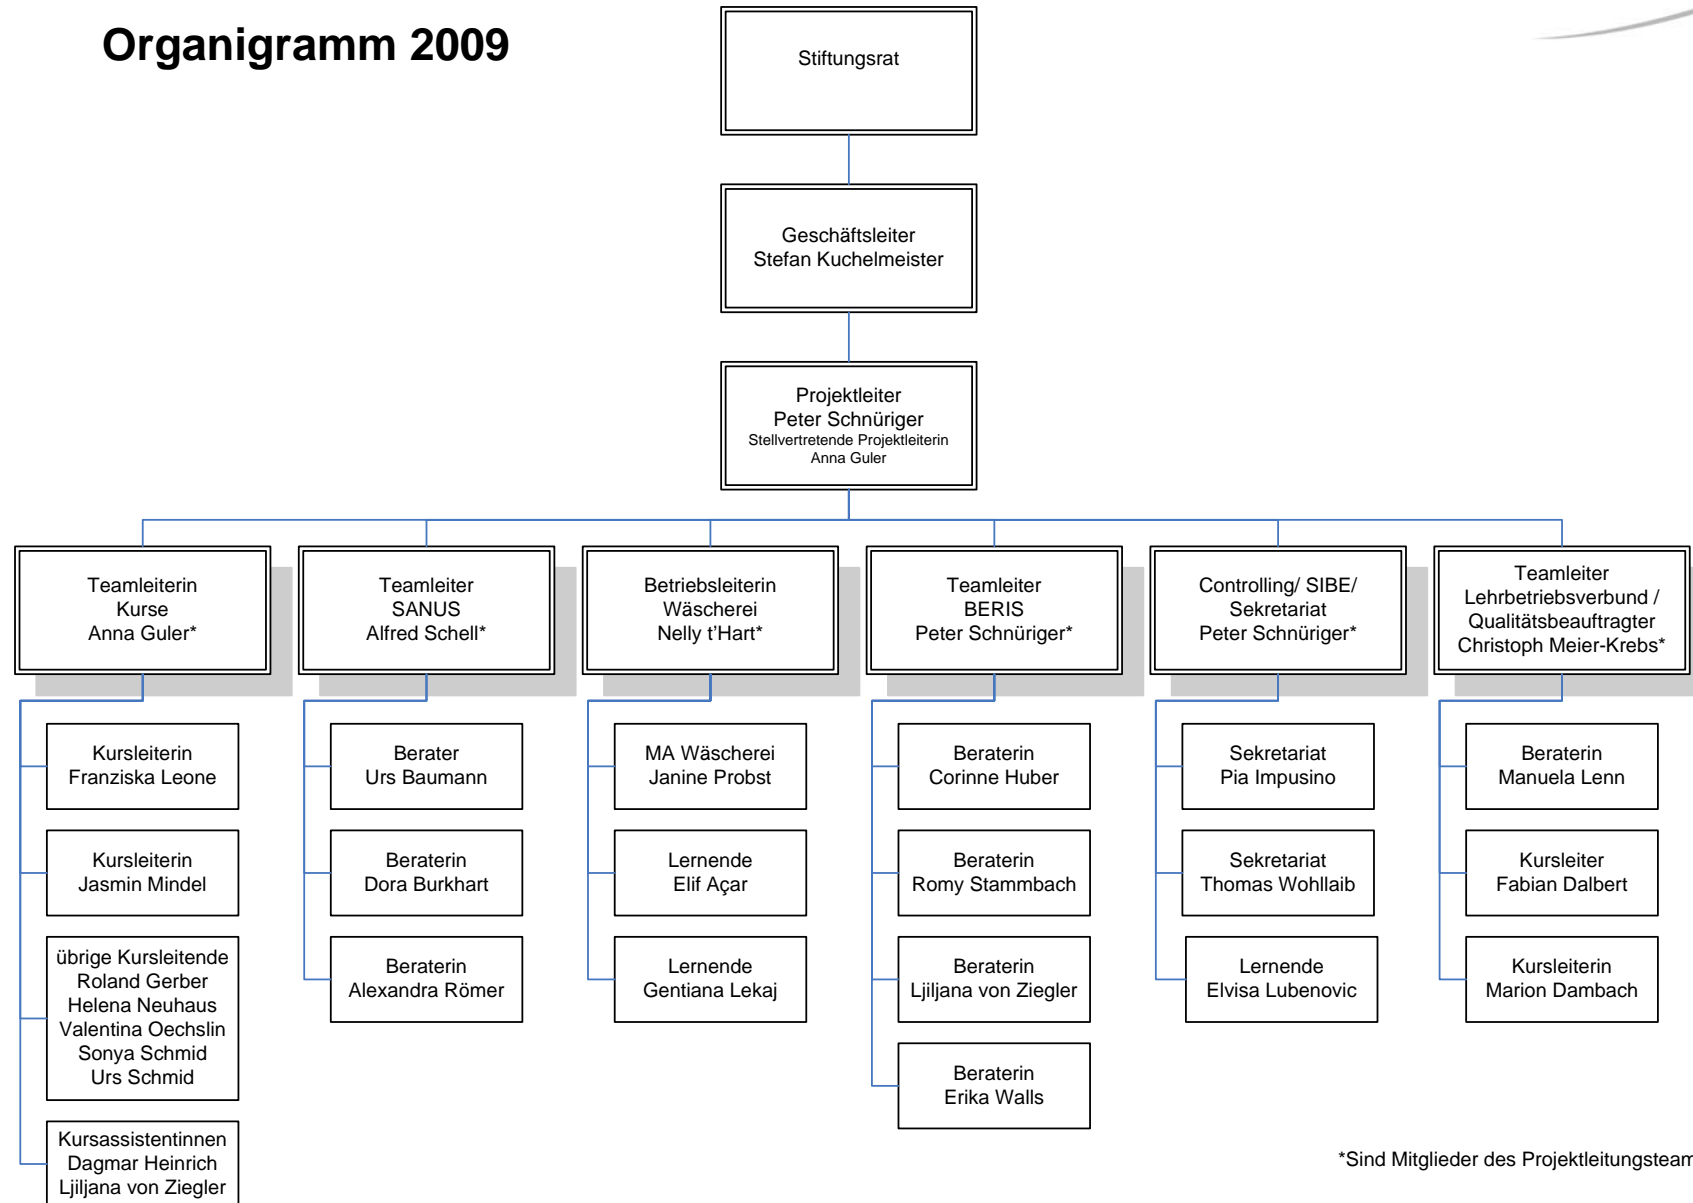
Organigramm 2009

Stiftungsrat

Geschäftsleiter
Stefan Kuchelmeister

Projektleiter
Peter Schnüriger
Stellvertretende Projektleiterin
Anna Guler

Teamleiterin
Kurse
Anna Guler*

Kursleiterin
Franziska Leone

Kursleiterin
Jasmin Mindel

übrige Kursleitende
Roland Gerber
Helena Neuhaus
Valentina Oechslin
Sonya Schmid
Urs Schmid

Kursassistentinnen
Dagmar Heinrich
Ljiljana von Ziegler

Teamleiter
SANUS
Alfred Schell*

Berater
Urs Baumann

Beraterin
Dora Burkhart

Beraterin
Alexandra Römer

Betriebsleiterin
Wäscherei
Nelly t'Hart*

MA Wäscherei
Janine Probst

Lernende
Elif Açar

Lernende
Gentiana Lekaj

Teamleiter
BERIS
Peter Schnüriger*

Beraterin
Corinne Huber

Beraterin
Romy Stammbach

Beraterin
Ljiljana von Ziegler

Beraterin
Erika Walls

Controlling/ SIBE/
Sekretariat
Peter Schnüriger*

Sekretariat
Pia Impusino

Sekretariat
Thomas Wohllaib

Lernende
Elvisa Lubenovic

Teamleiter
Lehrbetriebsverbund /
Qualitätsbeauftragter
Christoph Meier-Krebs*

Beraterin
Manuela Lenn

Kursleiter
Fabian Dalbert

Kursleiterin
Marion Dambach

*Sind Mitglieder des Projektleitungsteam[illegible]